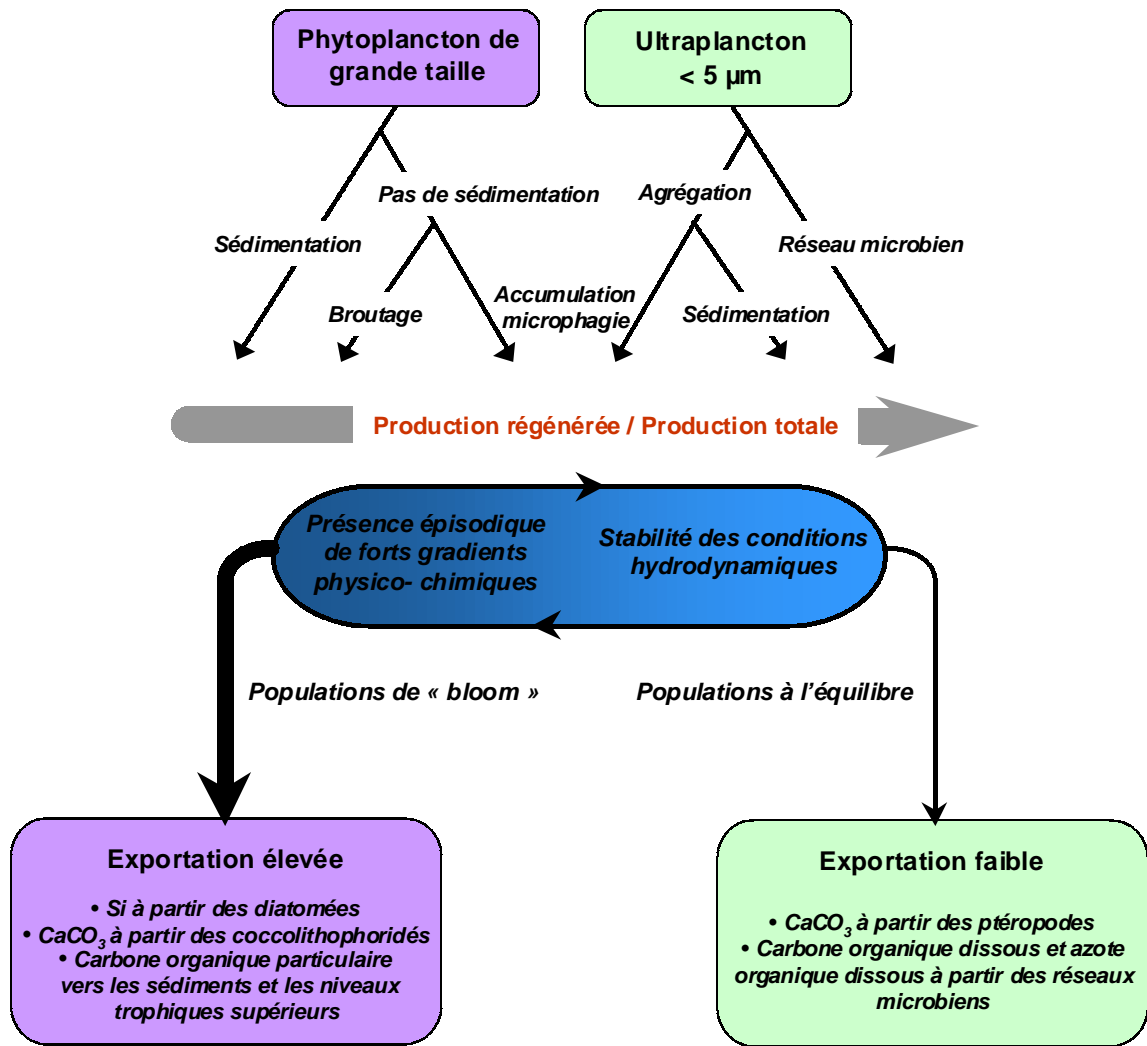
Phytoplancton de grande taille

Ultraplancton < 5 µm

Pas de sédimentation

Agrégation

Sédimentation

Réseau microbien

Broutage

Accumulation microphagie

Sédimentation

Production régénérée / Production totale

Présence épisodique de forts gradients physico- chimiques

Stabilité des conditions hydrodynamiques

Populations de « bloom »

Populations à l'équilibre

Exportation élevée

• Si à partir des diatomées
• $CaCO_3$ à partir des coccolithophoridés
• Carbone organique particulaire vers les sédiments et les niveaux trophiques supérieurs

Exportation faible

• $CaCO_3$ à partir des ptéropodes
• Carbone organique dissous et azote organique dissous à partir des réseaux microbiens